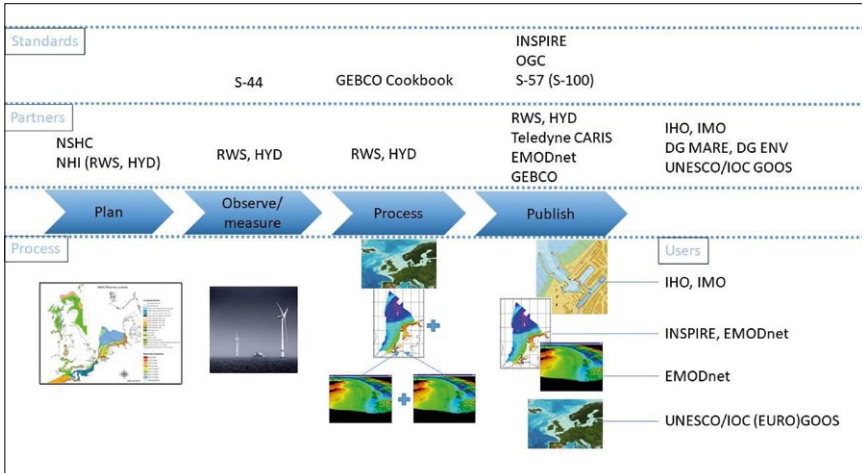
Standards

S-44

GEBCO Cookbook

INSPIRE
OGC
S-57 (S-100)

Partners

NSHC
NHI (RWS, HYD)

RWS, HYD

RWS, HYD

RWS, HYD
Teledyne CARIS
EMODnet
GEBCO

IHO, IMO
DG MARE, DG ENV
UNESCO/IOC GOOS

Plan

Observe/ measure

Process

Publish

Process

Users

IHO, IMO

INSPIRE, EMODnet

EMODnet

UNESCO/IOC (EURO)GOOS